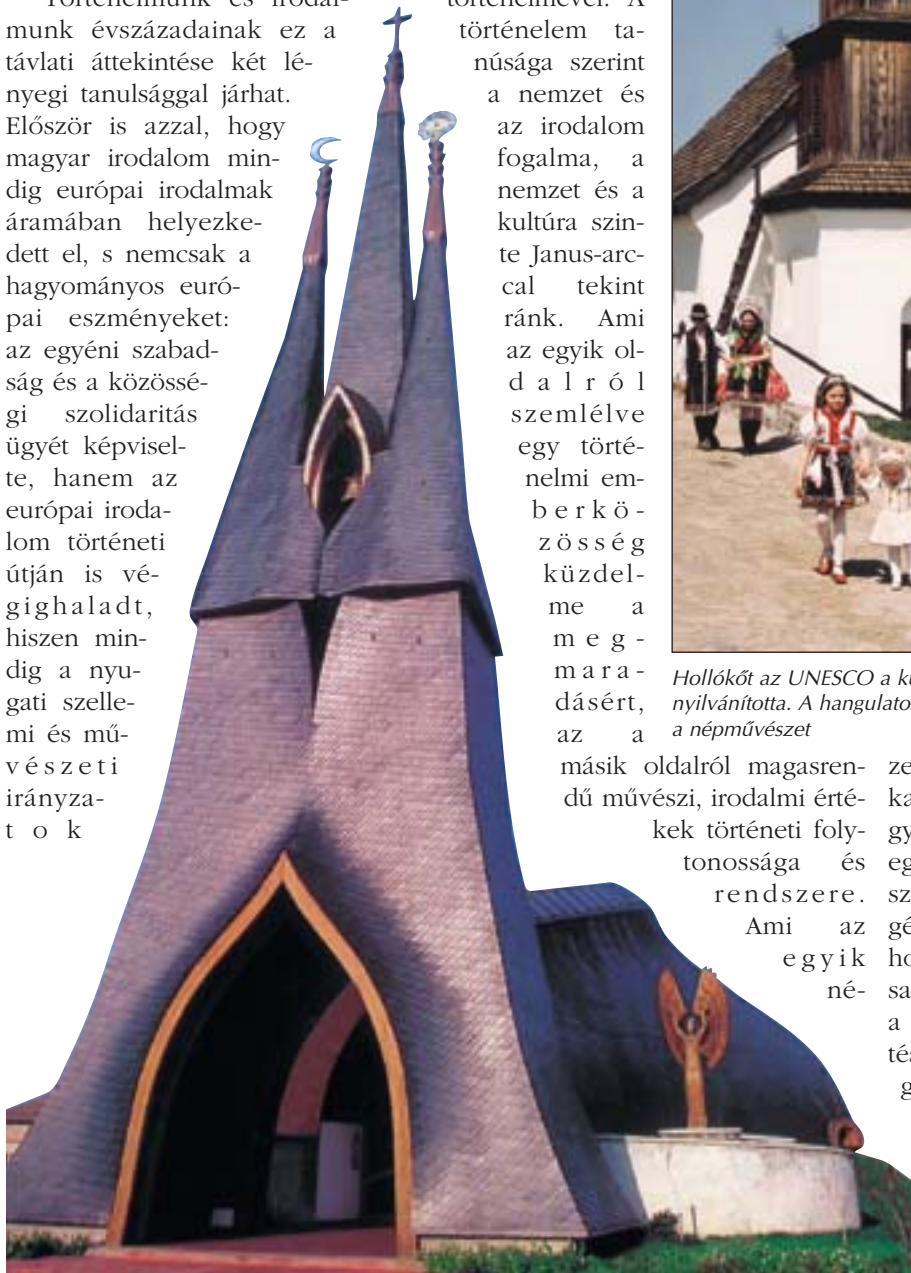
Történelmünk és irodalmunk évszázadainak ez a távlati áttekintése két lényegi tanulsággal járhat. Először is azzal, hogy magyar irodalom mindig európai irodalmak áramában helyezkedett el, s nemcsak a hagyományos európai eszményeket: az egyéni szabadság és a közösségi szolidaritás ügyét képviselte, hanem az európai irodalom történeti útján is végighaladt, hiszen mindig a nyugati szellemi és művészeti irányzatok

történelmével. A történelem tanúsága szerint a nemzet és az irodalom fogalma, a nemzet és a kultúra szinte Janus-arccal tekint ránk. Ami az egyik oldalról szemlélve egy történelmi emberközösség küzdelme a megmaradásért, az a másik oldalról magasrendű művészi, irodalmi értékek történeti folytonossága és rendszere. Ami az egyik né-

Hollókőt az UNESCO a k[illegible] nyilvánította. A hangulato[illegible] a népművészet

ze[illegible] ka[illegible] gy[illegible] eg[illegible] sz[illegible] gé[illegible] ho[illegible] sa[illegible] a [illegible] tés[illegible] g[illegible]